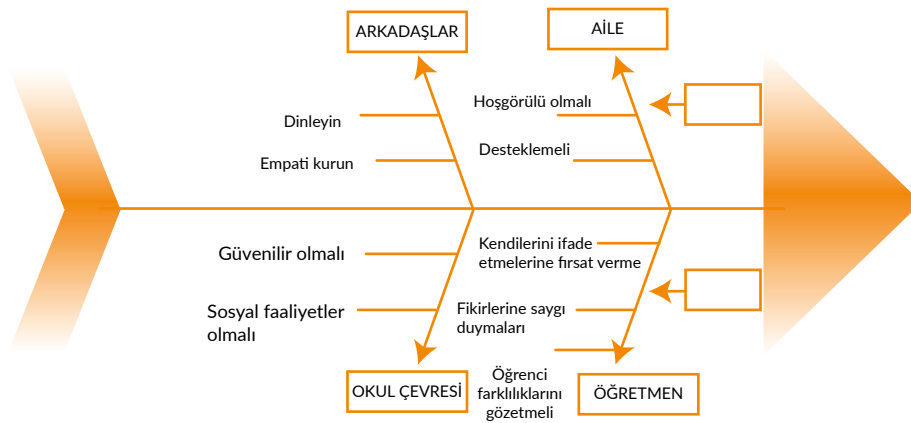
ARKADAŞLAR

AİLE

Dinleyin

Empati kurun

Hoşgörülü olmalı

Desteklemeli

Güvenilir olmalı

Sosyal faaliyetler olmalı

Kendilerini ifade etmelerine fırsat verme

Fikirlerine saygı duymaları

Öğrenci farklılıklarını gözetmeli

OKUL ÇEVRESİ

ÖĞRETMEN